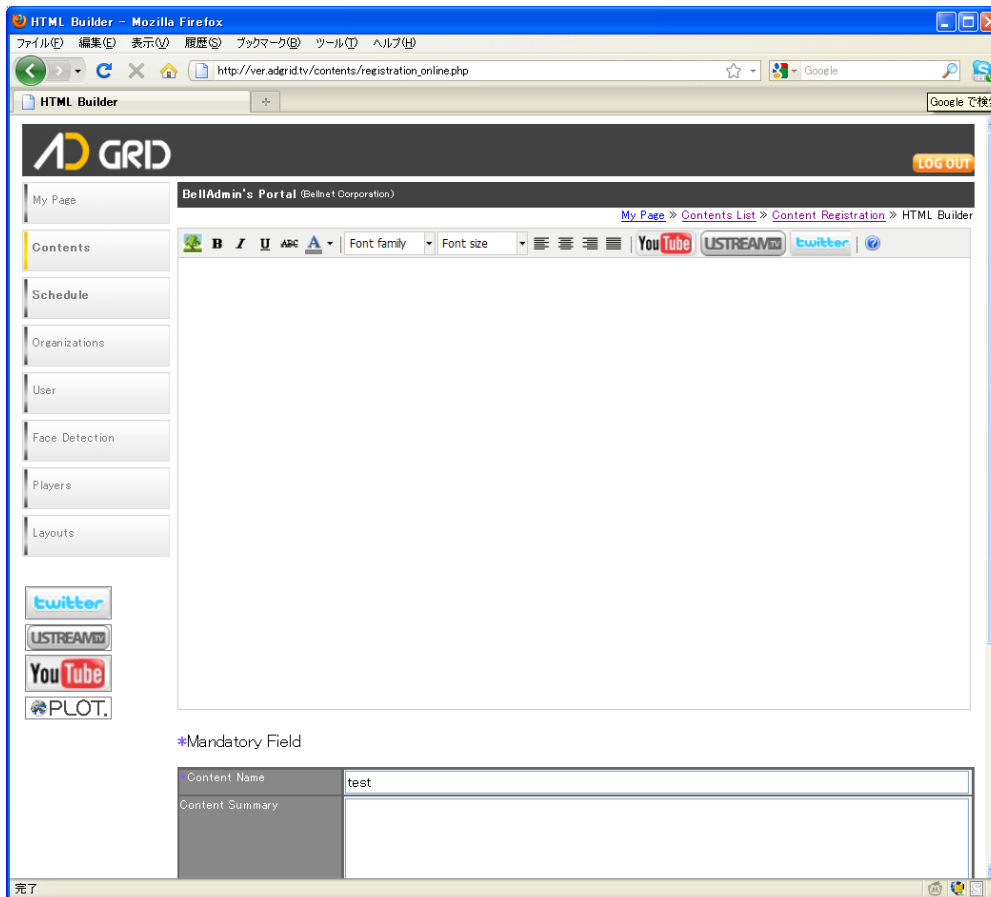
HTML Builder - Mozilla Firefox

ファイル(F) 編集(E) 表示(V) 履歴(S) ブックマーク(B) ツール(T) ヘルプ(H)

http://ver.adgrid.tv/contents/registration_online.php

Google

HTML Builder

Google で検

AD GRID

LOG OUT

My Page

Contents

Schedule

Organizations

User

Face Detection

Players

Layouts

twitter

USTREAM TV

YouTube

PLOT.

BellAdmin's Portal (Bellnet Corporation)

My Page » Contents List » Content Registration » HTML Builder

B I U ABC A Font family Font size YouTube USTREAM TV twitter

*Mandatory Field

| *Content Name | test |
|---|---|
| Content Summary | |

完了